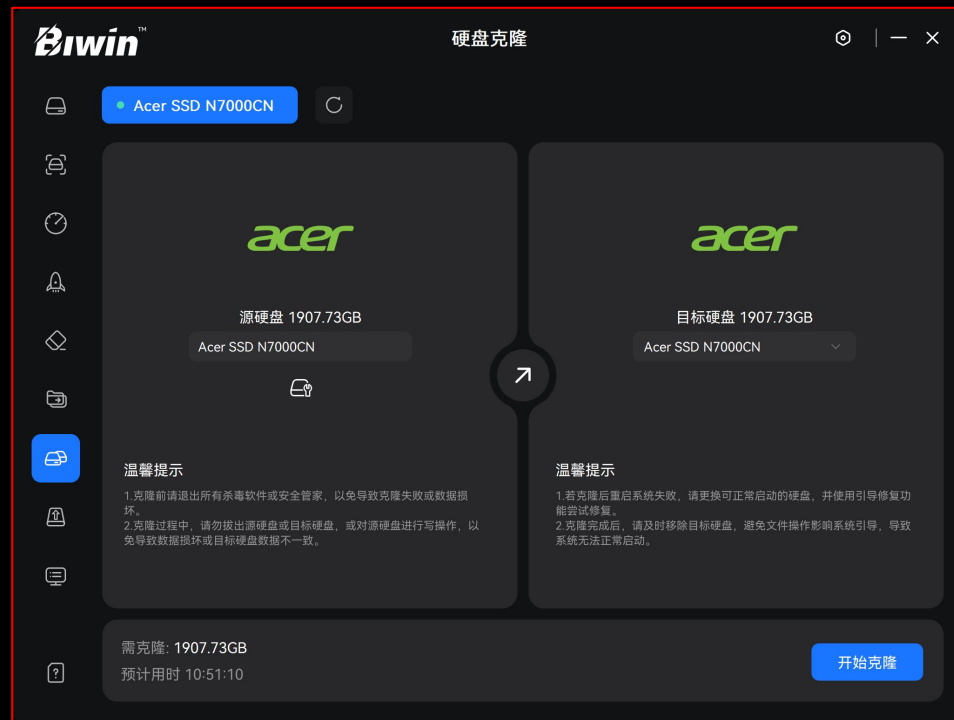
Biwin™

硬盘克隆

Acer SSD N7000CN

acer

源硬盘 1907.73GB

Acer SSD N7000CN

acer

目标硬盘 1907.73GB

Acer SSD N7000CN

温馨提示

1.克隆前请退出所有杀毒软件或安全管家，以免导致克隆失败或数据损坏。
2.克隆过程中，请勿拔出源硬盘或目标硬盘，或对源硬盘进行写操作，以免导致数据损坏或目标硬盘数据不一致。

温馨提示

1.若克隆后重启系统失败，请更换可正常启动的硬盘，并使用引导修复功能尝试修复。
2.克隆完成后，请及时移除目标硬盘，避免文件操作影响系统引导，导致系统无法正常启动。

需克隆: 1907.73GB
预计用时 10:51:10

开始克隆